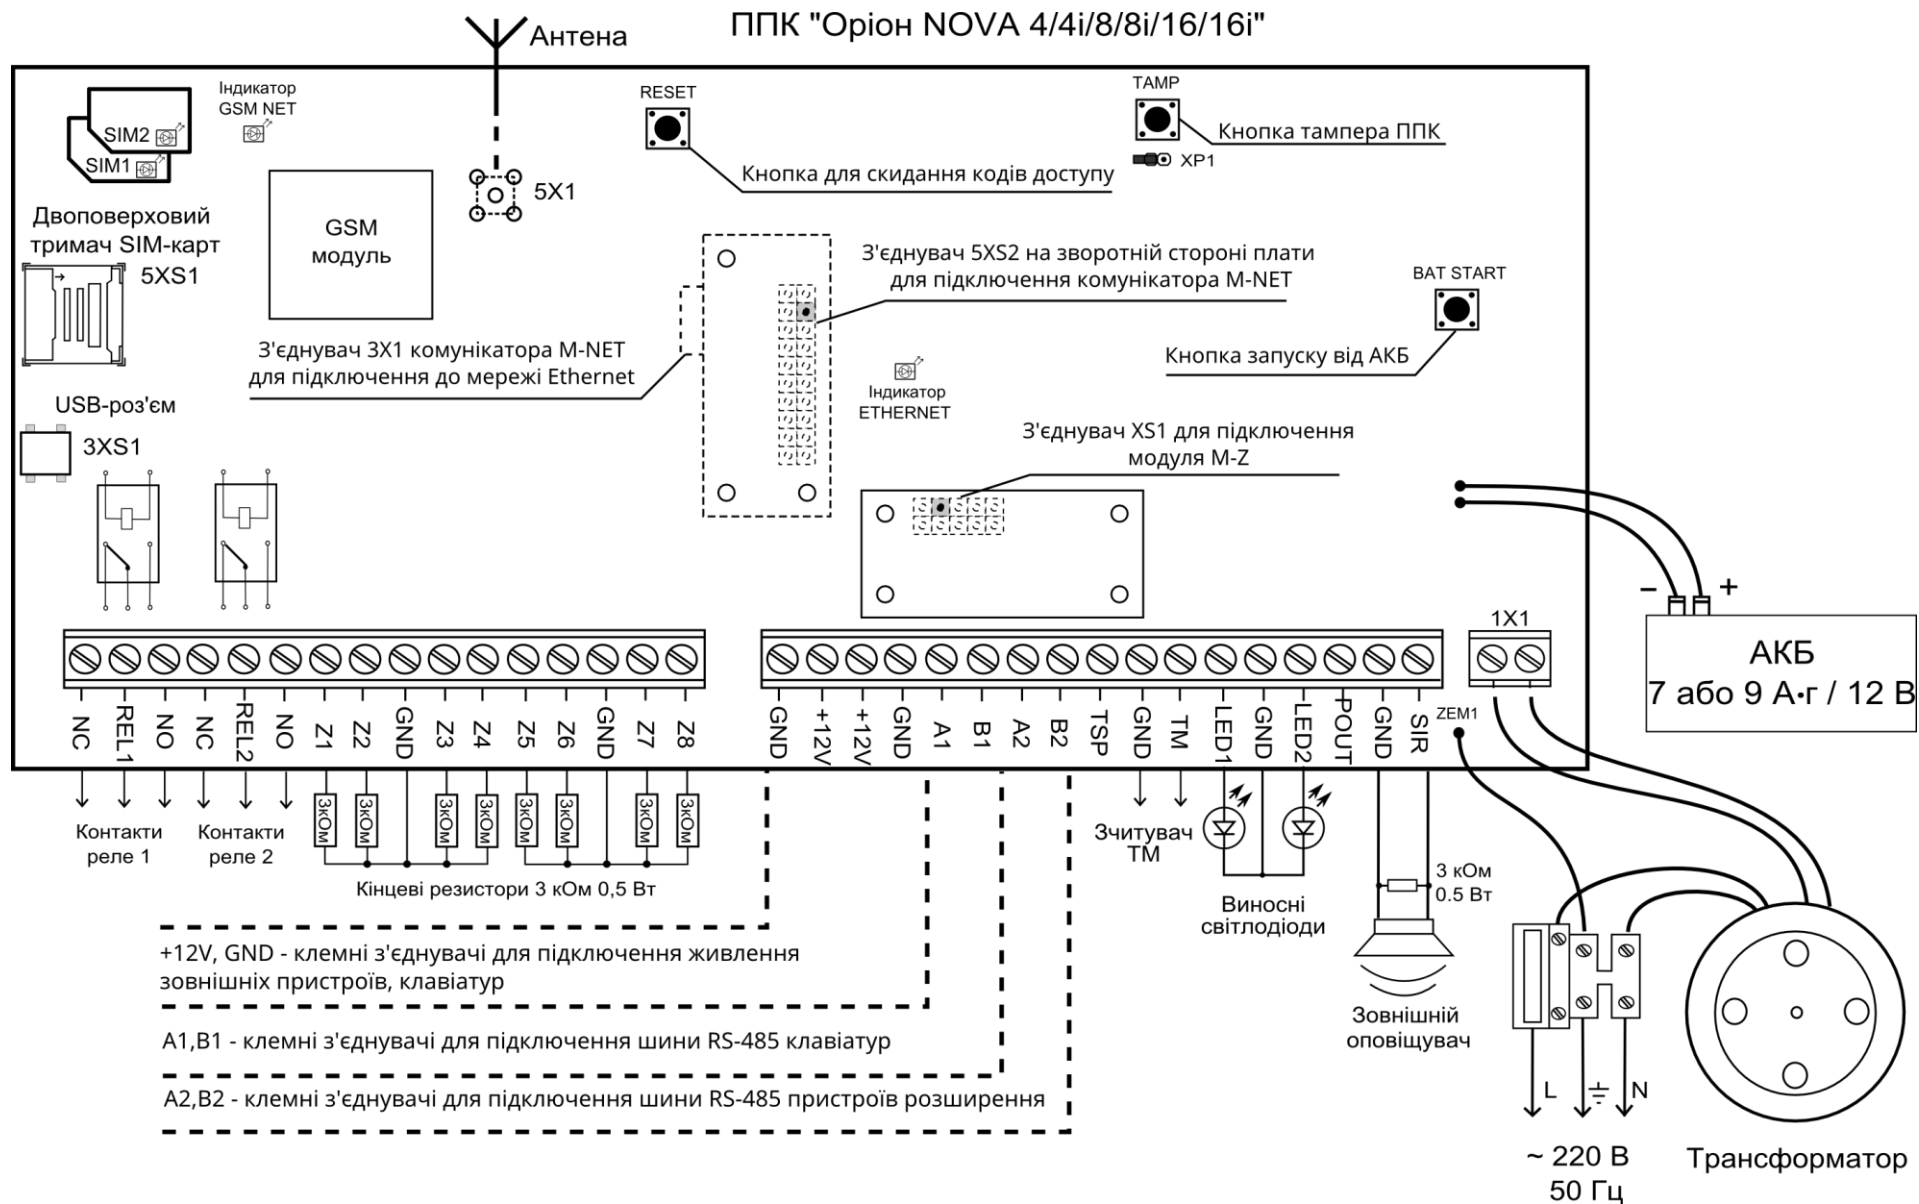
ППК "Оріон NOVA 4/4i/8/8i/16/16i"

Антена

Індикатор GSM NET

SIM2
SIM1

Двоповерховий тримач SIM-карт
5XS1

GSM модуль

5X1

RESET
Кнопка для скидання кодів доступу

TAMP
Кнопка тампера ППК
XP1

З'єднувач 5XS2 на зворотній стороні плати для підключення комунікатора M-NET

BAT START
Кнопка запуску від АКБ

З'єднувач 3X1 комунікатора M-NET для підключення до мережі Ethernet

Індикатор ETHERNET

USB-роз'єм
3XS1

З'єднувач XS1 для підключення модуля M-Z

1X1

АКБ
7 або 9 А•г / 12 В

NC REL1 NO NC REL2 NO Z1 Z2 GND Z3 Z4 Z5 Z6 GND Z7 Z8

GND +12V +12V GND A1 B1 A2 B2 TSP GND TM LED1 GND LED2 POUT GND SIR

ZEM1

3кОм 3кОм 3кОм 3кОм 3кОм 3кОм 3кОм 3кОм

Контакти реле 1
Контакти реле 2

Кінцеві резистори 3 кОм 0,5 Вт

Зчитувач ТМ

Виносні світлодіоди

3 кОм 0.5 Вт

Зовнішній оповіщувач

+12V, GND - клемні з'єднувачі для підключення живлення зовнішніх пристроїв, клавіатур

A1,B1 - клемні з'єднувачі для підключення шини RS-485 клавіатур

A2,B2 - клемні з'єднувачі для підключення шини RS-485 пристроїв розширення

L N

~ 220 В
50 Гц

Трансформатор